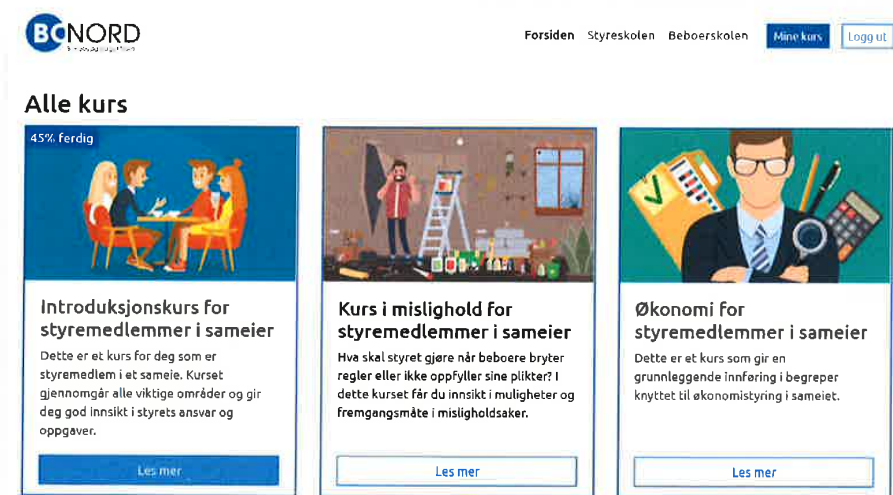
BONORD

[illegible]

Forsiden Styreskolen Beboerskolen Mine kurs Logg ut

Alle kurs

45% ferdig

Introduksjonskurs for styremedlemmer i sameier

Dette er et kurs for deg som er styremedlem i et sameie. Kurset gjennomgår alle viktige områder og gir deg god innsikt i styrets ansvar og oppgaver.

Les mer

Kurs i mislighold for styremedlemmer i sameier

Hva skal styret gjøre når beboere bryter regler eller ikke oppfyller sine plikter? I dette kurset får du innsikt i muligheter og fremgangsmåte i misligholdsaker.

Les mer

Økonomi for styremedlemmer i sameier

Dette er et kurs som gir en grunnleggende innføring i begreper knyttet til økonomistyring i sameiet.

Les mer